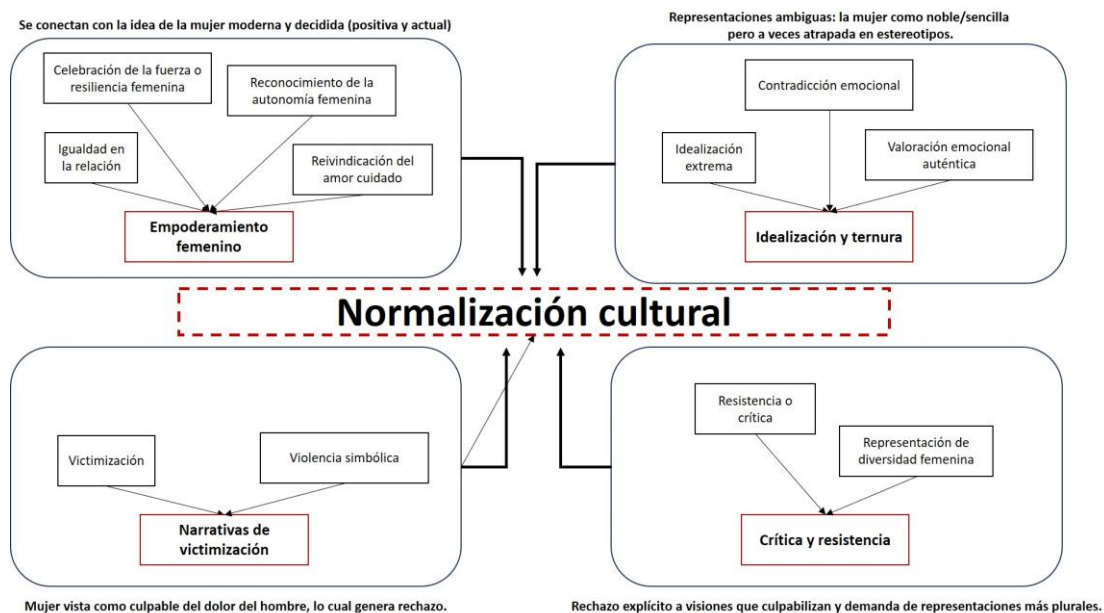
Se conectan con la idea de la mujer moderna y decidida (positiva y actual)

Celebración de la fuerza o resiliencia femenina

Reconocimiento de la autonomía femenina

Igualdad en la relación

Reivindicación del amor cuidado

Empoderamiento femenino

Representaciones ambiguas: la mujer como noble/sencilla pero a veces atrapada en estereotipos.

Contradicción emocional

Idealización extrema

Valoración emocional auténtica

Idealización y ternura

Normalización cultural

Victimización

Violencia simbólica

Narrativas de victimización

Mujer vista como culpable del dolor del hombre, lo cual genera rechazo.

Resistencia o crítica

Representación de diversidad femenina

Crítica y resistencia

Rechazo explícito a visiones que culpabilizan y demanda de representaciones más plurales.